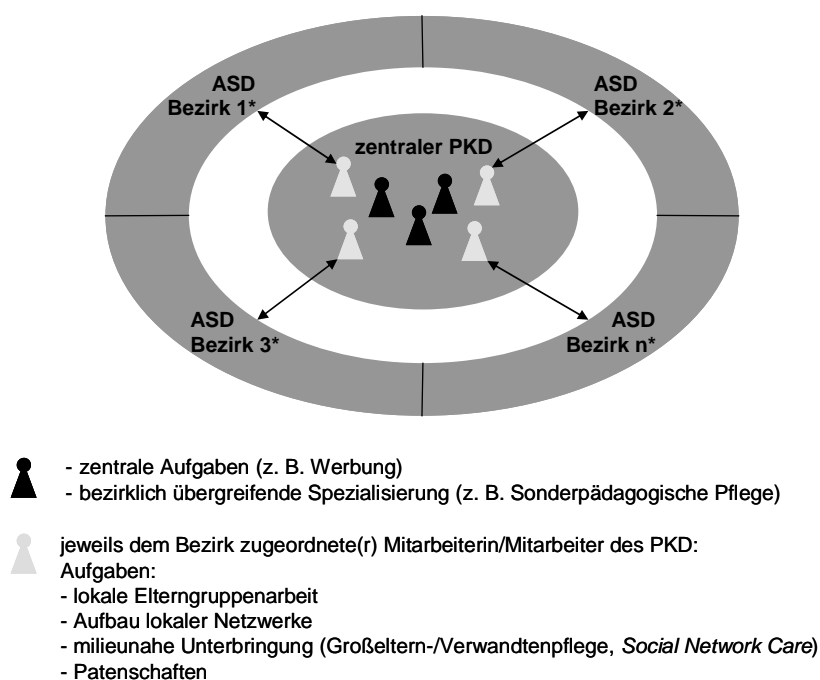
ASD
Bezirk 1*

ASD
Bezirk 2*

zentraler PKD

ASD
Bezirk 3*

ASD
Bezirk n*

- zentrale Aufgaben (z. B. Werbung)
- bezirklich übergreifende Spezialisierung (z. B. Sonderpädagogische Pflege)

jeweils dem Bezirk zugeordnete(r) Mitarbeiterin/Mitarbeiter des PKD:
Aufgaben:
- lokale Elterngruppenarbeit
- Aufbau lokaler Netzwerke
- milieunahe Unterbringung (Großeltern-/Verwandtenpflege, *Social Network Care*)
- Patenschaften